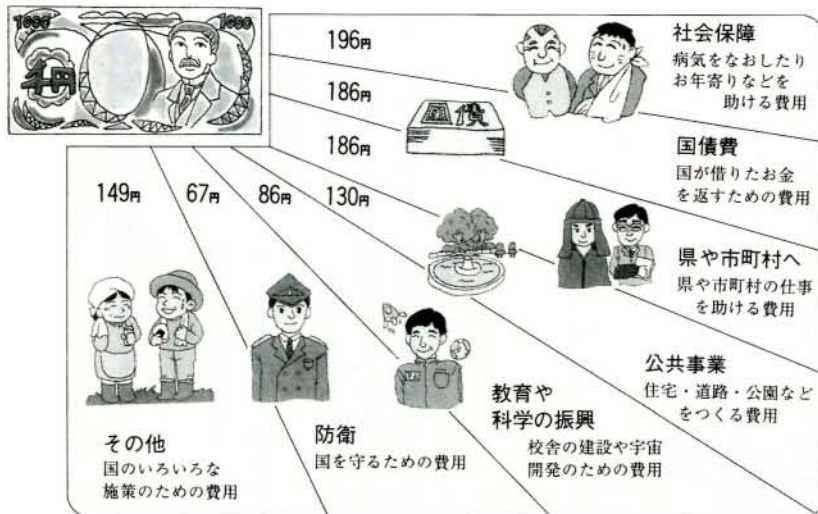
1000 1000
千円

196円
186円
186円
149円
67円
86円
130円

社会保障
病気をなおしたりお年寄りなどを助ける費用

国債

国債費
国が借りたお金を返すための費用

県や市町村へ
県や市町村の仕事を助ける費用

公共事業
住宅・道路・公園などをつくる費用

教育や科学の振興
校舎の建設や宇宙開発のための費用

防衛
国を守るための費用

その他
国のいろいろな施策のための費用